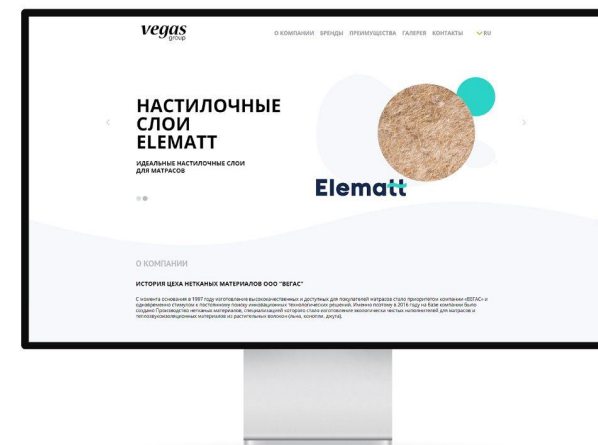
vegas
group

О КОМПАНИИ БРЕНДЫ ПРЕИМУЩЕСТВА ГАЛЕРЕЯ КОНТАКТЫ RU

НАСТИЛОЧНЫЕ СЛОИ ELEMATT

ИДЕАЛЬНЫЕ НАСТИЛОЧНЫЕ СЛОИ ДЛЯ МАТРАСОВ

Elematt

О КОМПАНИИ

ИСТОРИЯ ЦЕХА НЕТКАНЫХ МАТЕРИАЛОВ ООО "ВЕГАС"

С момента основания в 1997 году изготовление высококачественных и доступных для покупателей матрасов стало приоритетом компании «ВЕГАС» и одновременно стимулом к постоянному поиску инновационных технологических решений. Именно поэтому в 2016 году на базе компании было создано Производство нетканых материалов, специализацией которого стало изготовление экологически чистых наполнителей для матрасов и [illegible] из растительных волокон (льна, конопли, джута).